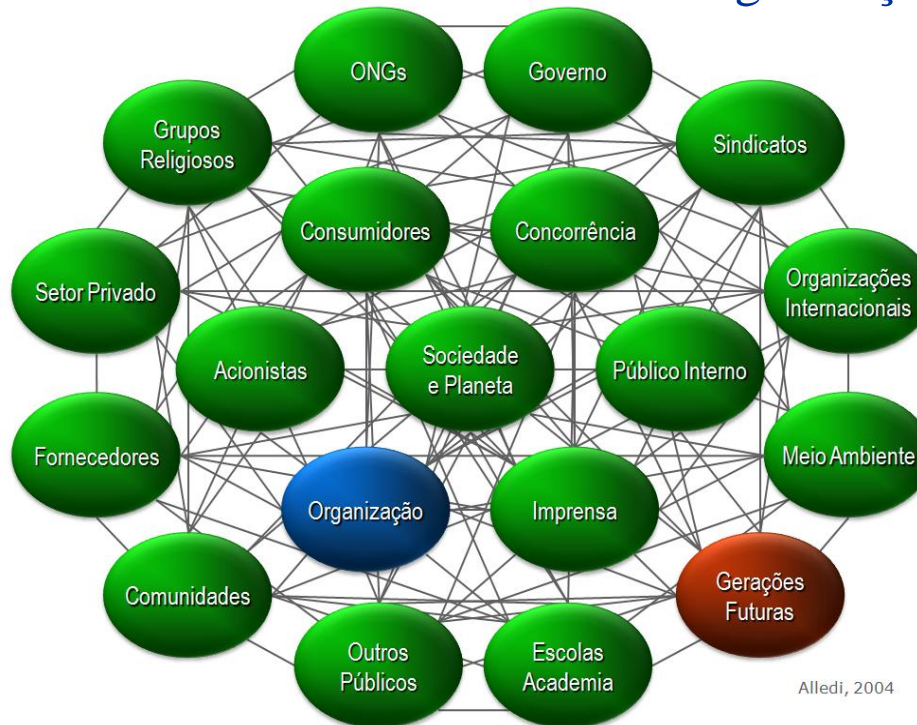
ONGs

Governo

Grupos Religiosos

Sindicatos

Consumidores

Concorrência

Setor Privado

Organizações Internacionais

Acionistas

Sociedade e Planeta

Público Interno

Fornecedores

Meio Ambiente

Organização

Imprensa

Comunidades

Gerações Futuras

Outros Públicos

Escolas Academia

Alledi, 2004